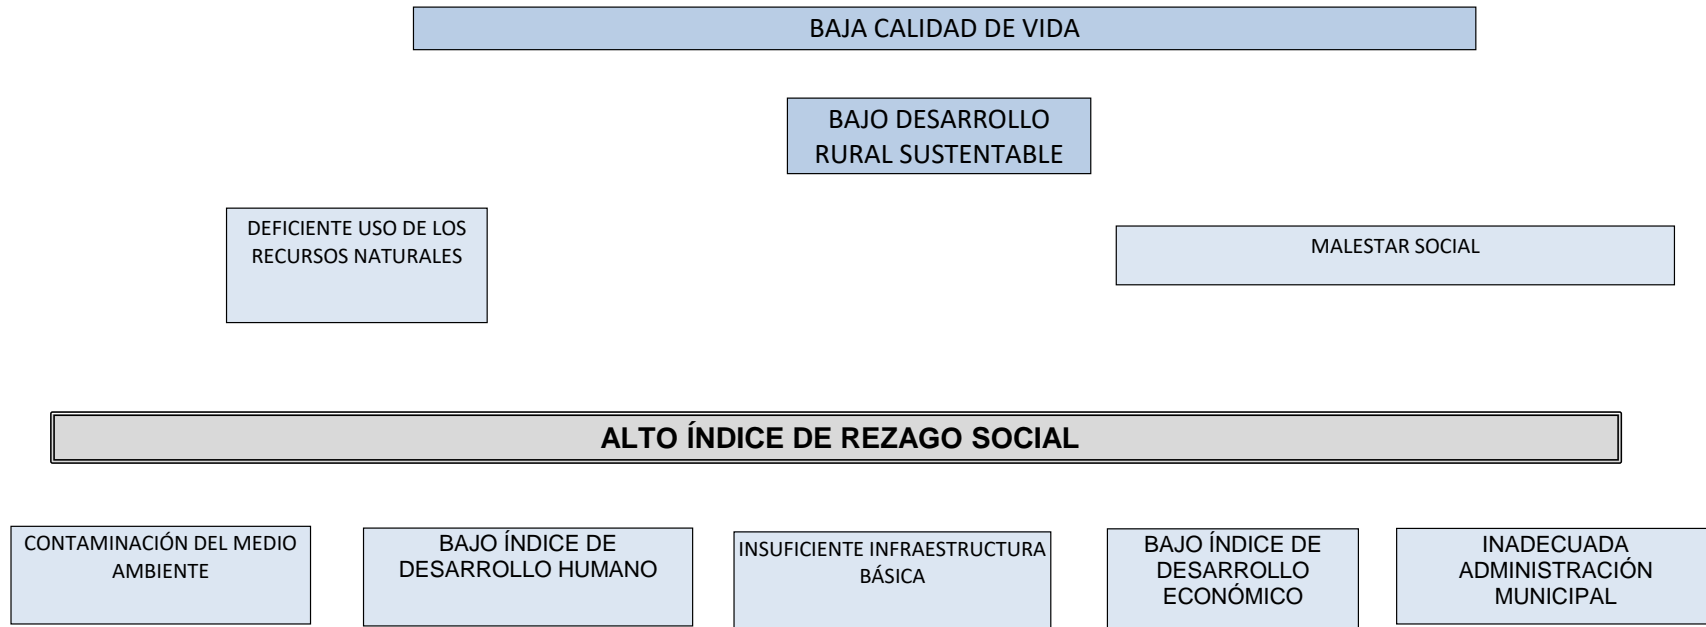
BAJA CALIDAD DE VIDA

BAJO DESARROLLO RURAL SUSTENTABLE

DEFICIENTE USO DE LOS RECURSOS NATURALES

MALESTAR SOCIAL

ALTO ÍNDICE DE REZAGO SOCIAL

CONTAMINACIÓN DEL MEDIO AMBIENTE

BAJO ÍNDICE DE DESARROLLO HUMANO

INSUFICIENTE INFRAESTRUCTURA BÁSICA

BAJO ÍNDICE DE DESARROLLO ECONÓMICO

INADECUADA ADMINISTRACIÓN MUNICIPAL